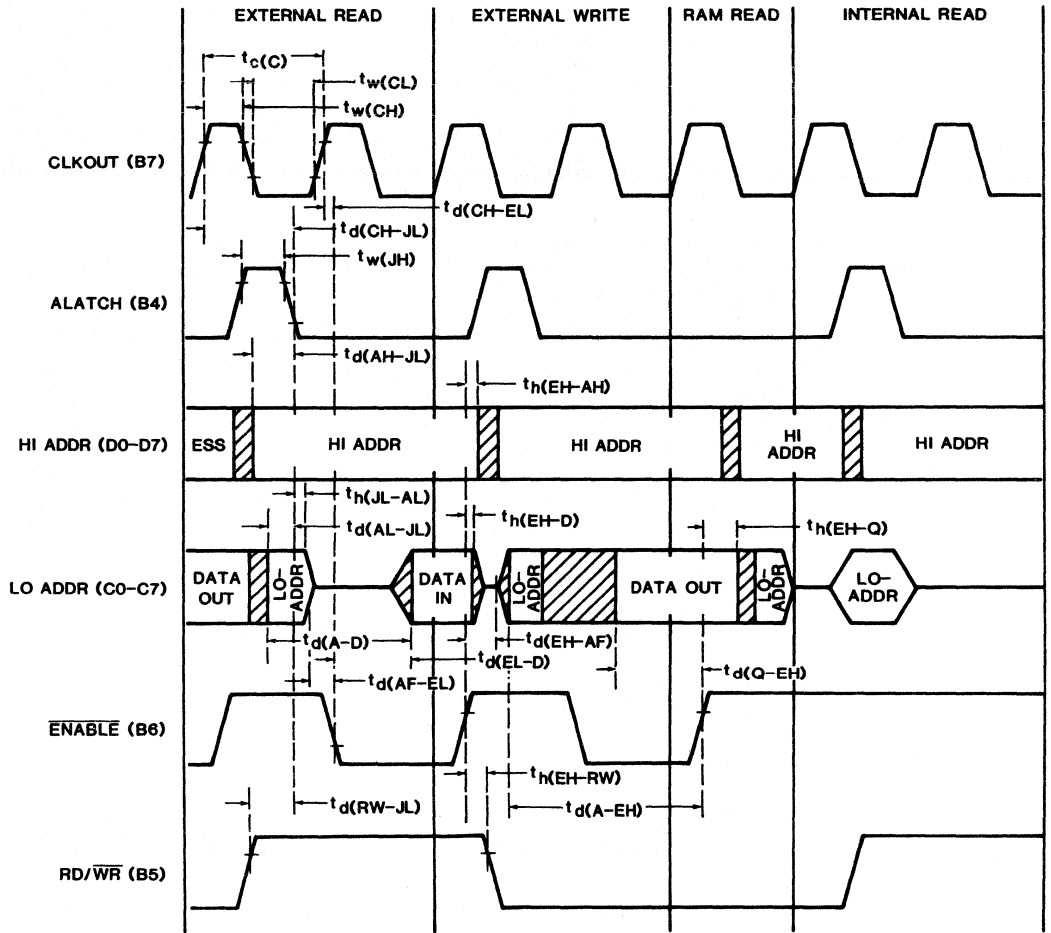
EXTERNAL READ
EXTERNAL WRITE
RAM READ
INTERNAL READ

$t_{c(C)}$
$t_{w(CL)}$
$t_{w(CH)}$
CLKOUT (B7)
$t_{d(CH-EL)}$
$t_{d(CH-JL)}$
$t_{w(JH)}$
ALATCH (B4)
$t_{d(AH-JL)}$
$t_{h(EH-AH)}$
HI ADDR (D0-D7)
ESS
HI ADDR
HI ADDR
HI ADDR
HI ADDR
$t_{h(JL-AL)}$
$t_{d(AL-JL)}$
$t_{h(EH-D)}$
$t_{h(EH-Q)}$
LO ADDR (C0-C7)
DATA OUT
LO-ADDR
DATA IN
LO-ADDR
DATA OUT
LO-ADDR
LO-ADDR
$t_{d(A-D)}$
$t_{d(EH-AF)}$
$t_{d(EL-D)}$
$t_{d(AF-EL)}$
$t_{d(Q-EH)}$
$\overline{ENABLE}$ (B6)
$t_{h(EH-RW)}$
$t_{d(RW-JL)}$
$t_{d(A-EH)}$
RD/$\overline{WR}$ (B5)